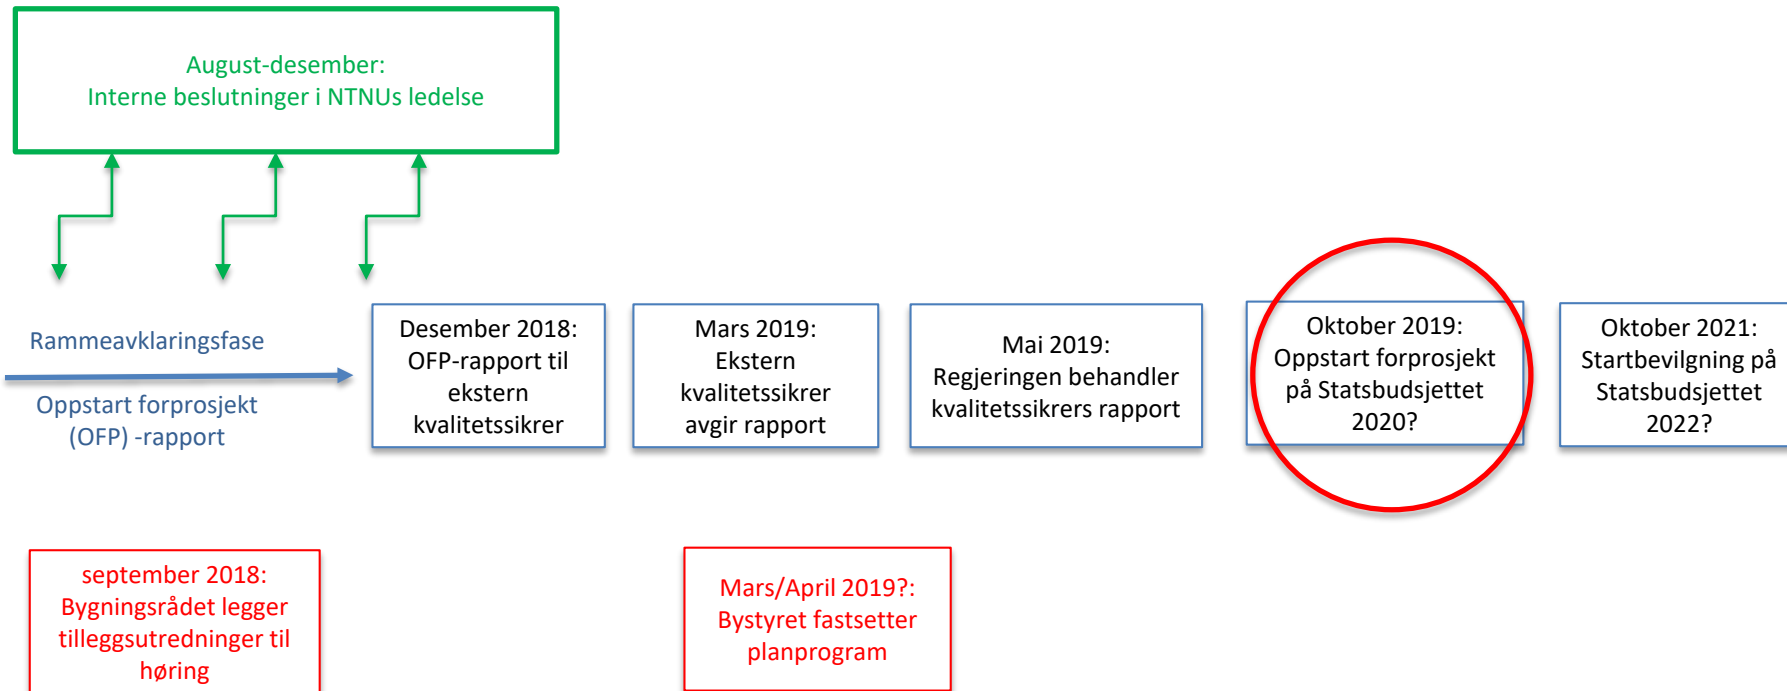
August-desember:
Interne beslutninger i NTNUs ledelse

Rammeavklaringsfase

Oppstart forprosjekt (OFP) -rapport

Desember 2018: OFP-rapport til ekstern kvalitetssikrer

Mars 2019: Ekstern kvalitetssikrer avgir rapport

Mai 2019: Regjeringen behandler kvalitetssikrers rapport

Oktober 2019: Oppstart forprosjekt på Statsbudsjettet 2020?

Oktober 2021: Startbevilgning på Statsbudsjettet 2022?

september 2018: Bygningsrådet legger tilleggsutredninger til høring

Mars/April 2019?: Bystyret fastsetter planprogram